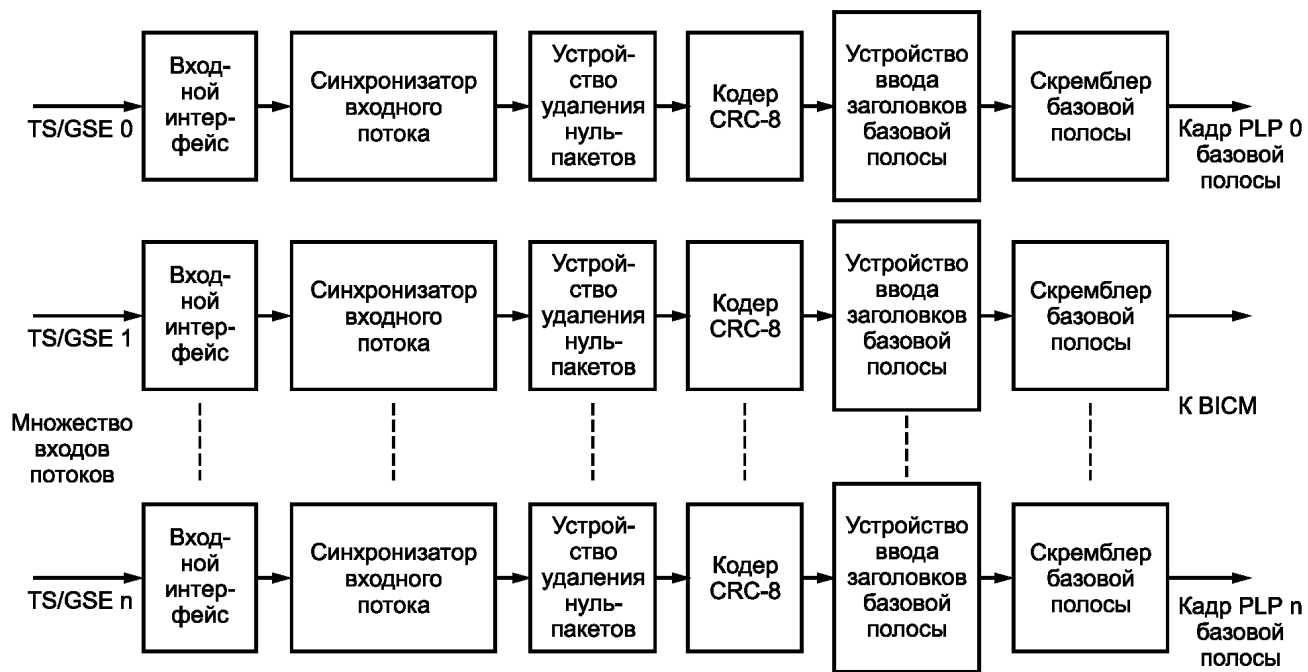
TS/GSE 0
Входной интерфейс
Синхронизатор входного потока
Устройство удаления нуль-пакетов
Кодер CRC-8
Устройство ввода заголовков базовой полосы
Скремблер базовой полосы
Кадр PLP 0 базовой полосы

TS/GSE 1
Входной интерфейс
Синхронизатор входного потока
Устройство удаления нуль-пакетов
Кодер CRC-8
Устройство ввода заголовков базовой полосы
Скремблер базовой полосы

Множество входов потоков

К BICM

TS/GSE n
Входной интерфейс
Синхронизатор входного потока
Устройство удаления нуль-пакетов
Кодер CRC-8
Устройство ввода заголовков базовой полосы
Скремблер базовой полосы
Кадр PLP n базовой полосы